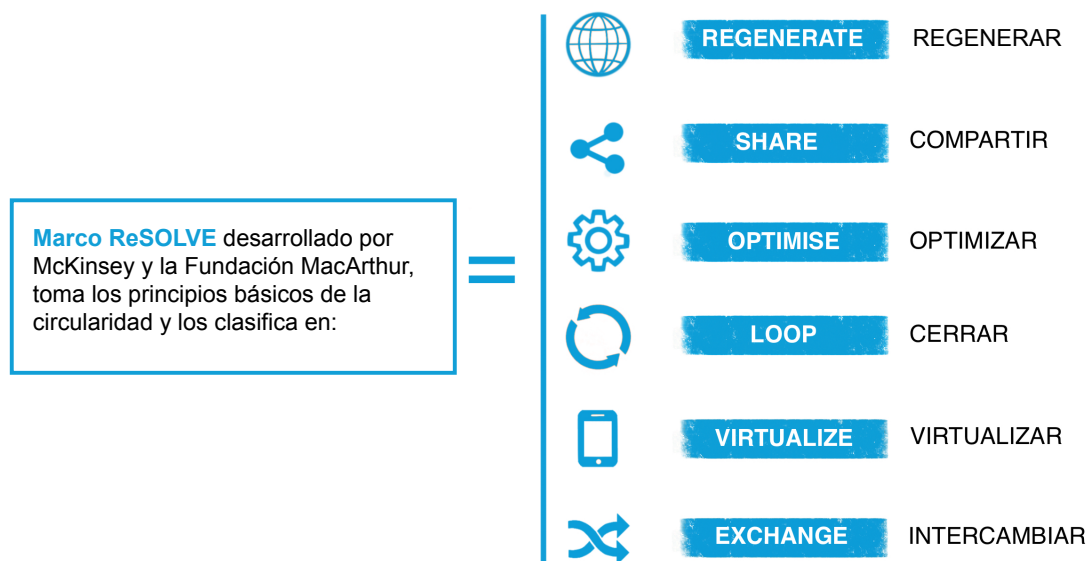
Marco ReSOLVE desarrollado por McKinsey y la Fundación MacArthur, toma los principios básicos de la circularidad y los clasifica en:

=

REGENERATE REGENERAR

SHARE COMPARTIR

OPTIMISE OPTIMIZAR

LOOP CERRAR

VIRTUALIZE VIRTUALIZAR

EXCHANGE INTERCAMBIAR